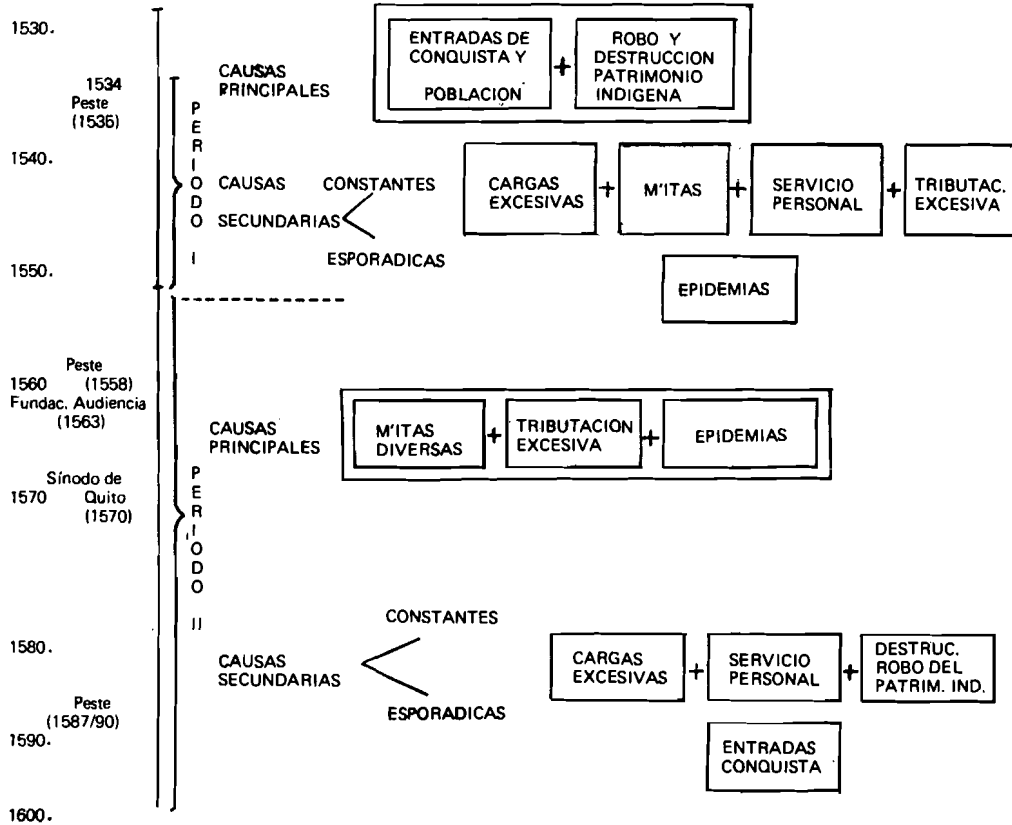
1530.

1534
Peste
(1536)

1540.

1550.

PERIODO I

CAUSAS PRINCIPALES

ENTRADAS DE CONQUISTA Y POBLACION + ROBO Y DESTRUCCION PATRIMONIO INDIGENA

CAUSAS SECUNDARIAS

CONSTANTES

CARGAS EXCESIVAS + M'ITAS + SERVICIO PERSONAL + TRIBUTAC. EXCESIVA

ESPORADICAS

EPIDEMIAS

Peste
1560 (1558)
Fundac. Audiencia
(1563)

Sínodo de
1570 Quito
(1570)

1580.

Peste
(1587/90)
1590.

1600.

PERIODO II

CAUSAS PRINCIPALES

M'ITAS DIVERSAS + TRIBUTACION EXCESIVA + EPIDEMIAS

CAUSAS SECUNDARIAS

CONSTANTES

CARGAS EXCESIVAS + SERVICIO PERSONAL + DESTRUC. ROBO DEL PATRIM. IND.

ESPORADICAS

ENTRADAS CONQUISTA